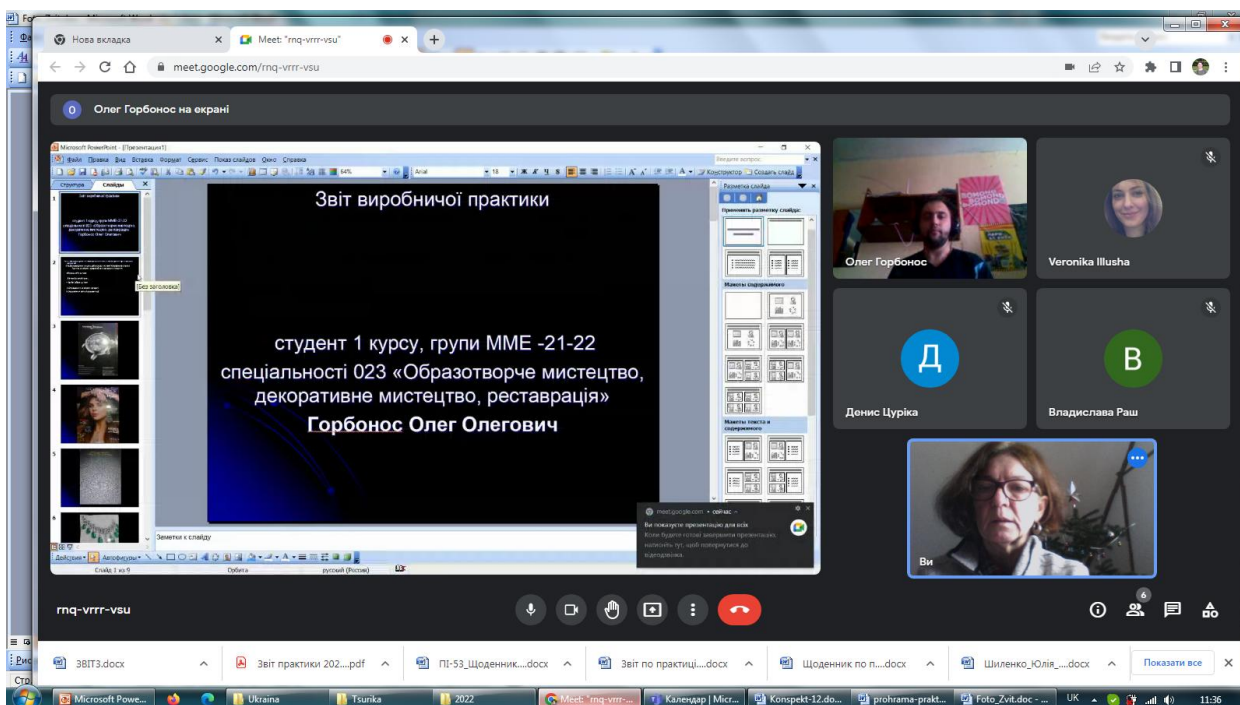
Нова вкладка

Meet: "rnq-vrrr-vsu"

meet.google.com/rnq-vrrr-vsu

Олег Горбонос на екрані

Microsoft PowerPoint - [Презентация1]

Файл Правка Вид Вставка Формат Сервис Показ слайдов Окно Справка

Структура Слайды

Разметка слайда

Применить разметку слайда:

Макеты содержимого

Макеты текста и содержимого

[Без заголовка]

Звіт виробничої практики

студент 1 курсу, групи ММЕ -21-22 спеціальності 023 «Образотворче мистецтво, декоративне мистецтво, реставрація»

Горбонос Олег Олегович

Заметки к слайду

Слайд 1 из 9

русский (Россия)

meet.google.com • сейчас

Ви показуєте презентацію для всіх

Олег Горбонос

Veronika Illusha

Д

Денис Цуріка

В

Владислава Раш

Ви

rnq-vrrr-vsu

6

ЗВІТ3.docx

Звіт практики 202....pdf

ПІ-53_Щоденник....docx

Звіт по практиці....docx

Щоденник по п....docx

Шиленко_Юлія_....docx

Показати все

Microsoft Powe...

Ukraina

Tsurika

2022

Meet: "rnq-vrrr-...

Календар | Micr...

Konspekt-12.do...

prohrama-prakt...

Foto_Zvit.doc - ...

UK

11:36